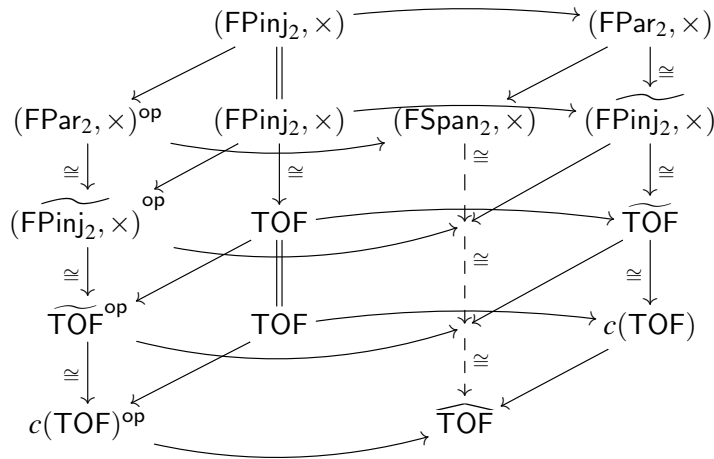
$(\mathsf{FPinj}_2, \times)$
$(\mathsf{FPar}_2, \times)$
$\cong$
$(\mathsf{FPar}_2, \times)^{\mathsf{op}}$
$(\mathsf{FPinj}_2, \times)$
$(\mathsf{FSpan}_2, \times)$
$\widetilde{(\mathsf{FPinj}_2, \times)}$
$\cong$
$\cong$
$\cong$
$\cong$
$\widetilde{(\mathsf{FPinj}_2, \times)}^{\mathsf{op}}$
$\mathsf{TOF}$
$\widetilde{\mathsf{TOF}}$
$\cong$
$\cong$
$\cong$
$\widetilde{\mathsf{TOF}}^{\mathsf{op}}$
$\mathsf{TOF}$
$c(\mathsf{TOF})$
$\cong$
$\cong$
$c(\mathsf{TOF})^{\mathsf{op}}$
$\widehat{\mathsf{TOF}}$